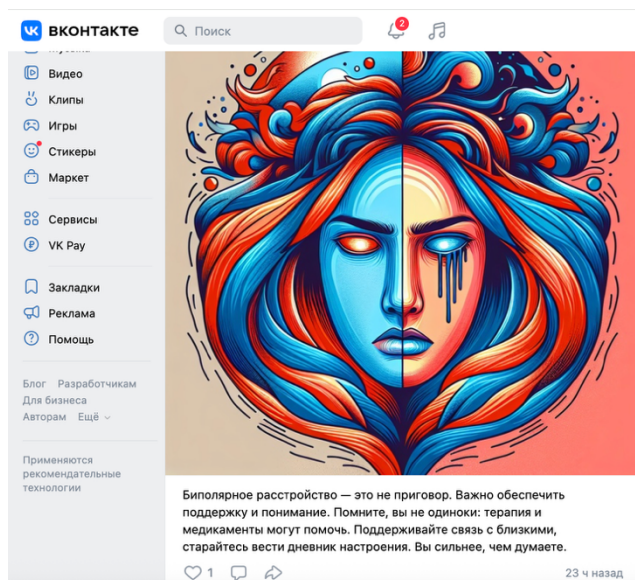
вконтакте

Поиск

2

Видео
Клипы
Игры
Стикеры
Маркет

Сервисы
VK Pay

Закладки
Реклама
Помощь

Блог Разработчикам
Для бизнеса
Авторам Ещё

Применяются рекомендательные технологии

Биполярное расстройство — это не приговор. Важно обеспечить поддержку и понимание. Помните, вы не одиноки: терапия и медикаменты могут помочь. Поддерживайте связь с близкими, старайтесь вести дневник настроения. Вы сильнее, чем думаете.

1

23 ч назад